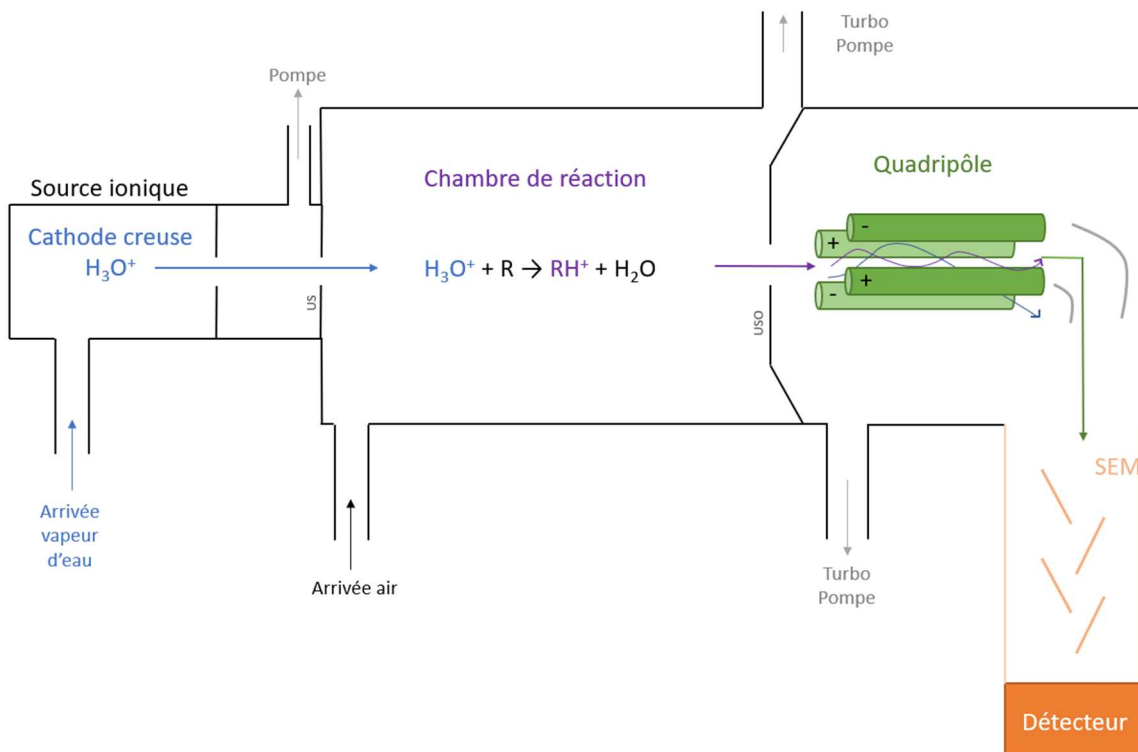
Turbo Pompe

Pompe

Source ionique

Cathode creuse
$H_3O^+$

Chambre de réaction

$H_3O^+ + R \rightarrow RH^+ + H_2O$

US

USO

Quadripôle

+
-
-
+

SEM

Arrivée vapeur d'eau

Arrivée air

Turbo Pompe

Détecteur